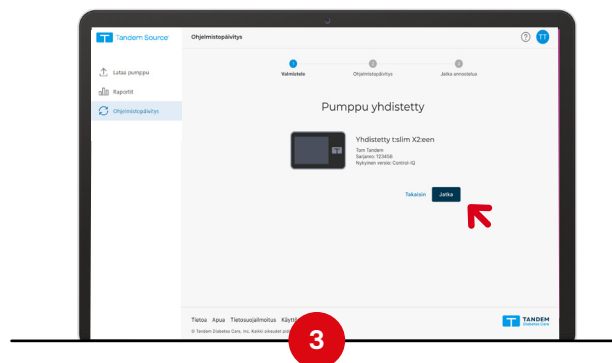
Tandem Source

Ohjelmistopäivitys

Lataa pumppu

Raportit

Ohjelmistopäivitys

1
Valmistele

2
Ohjelmistopäivitys

3
Jatka asennusta

Pumppu yhdistetty

Yhdistetty t:slim X2:een

Tom Tandem
Sarjanro: 123456
Nykyinen versio: Control-IQ

Takaisin

Jatka

Tietoa Apua Tietosuojailmoitus Käyt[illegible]

© Tandem Diabetes Care, Inc. Kaikki oikeudet pid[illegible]

TANDEM
Diabetes Care

3